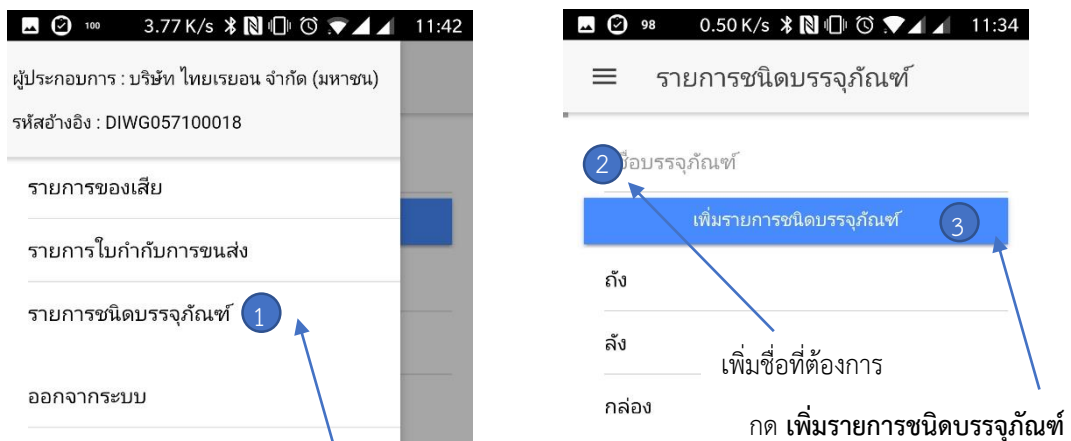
100 3.77 K/s 11:42

ผู้ประกอบการ : บริษัท ไทยเรยอน จำกัด (มหาชน)

รหัสอ้างอิง : DIWG057100018

รายการของเสีย

รายการใบกำกับการขนส่ง

รายการชนิดบรรจุภัณฑ์ 1

ออกจากระบบ

98 0.50 K/s 11:34

รายการชนิดบรรจุภัณฑ์

2 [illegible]ชื่อบรรจุภัณฑ์

เพิ่มรายการชนิดบรรจุภัณฑ์ 3

ถัง

ลัง

กล่อง

เพิ่มชื่อที่ต้องการ

กด **เพิ่มรายการชนิดบรรจุภัณฑ์**